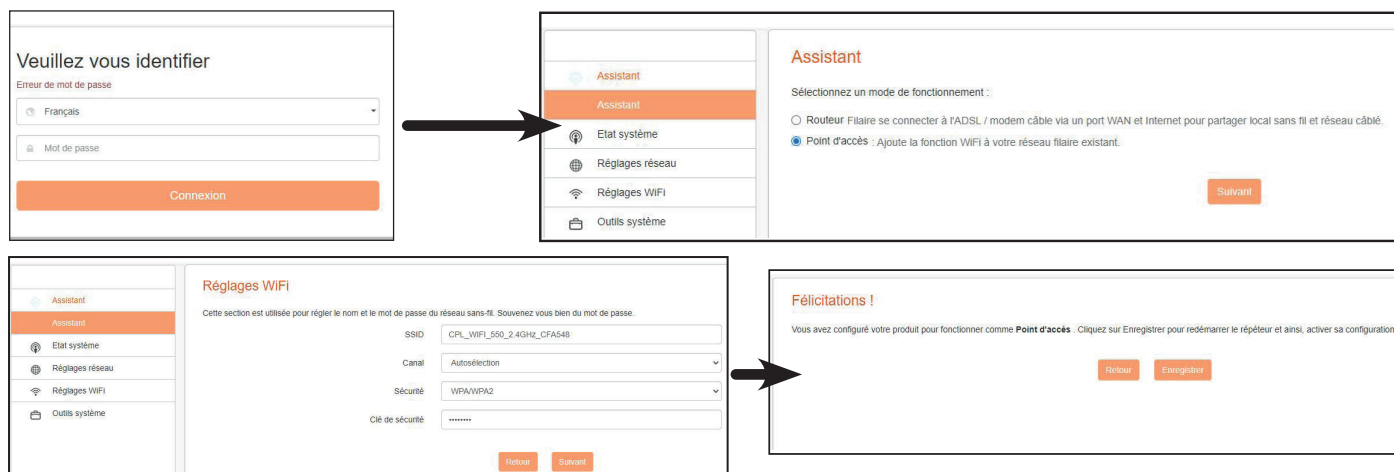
Veuillez vous identifier
Erreur de mot de passe
Français
Mot de passe
Connexion

Assistant
Assistant
Etat système
Réglages réseau
Réglages WiFi
Outils système

Assistant
Sélectionnez un mode de fonctionnement :
Routeur Filaire se connecter à l'ADSL / modem câble via un port WAN et Internet pour partager local sans fil et réseau câblé.
Point d'accès : Ajoute la fonction WiFi à votre réseau filaire existant.
Suivant

Assistant
Assistant
Etat système
Réglages réseau
Réglages WiFi
Outils système

Réglages WiFi
Cette section est utilisée pour régler le nom et le mot de passe du réseau sans-fil. Souvenez vous bien du mot de passe.
SSID CPL_WIFI_550_2.4GHz_CFA548
Canal Autosélection
Sécurité WPA/WPA2
Clé de sécurité ••••••••
Retour Suivant

Félicitations !
Vous avez configuré votre produit pour fonctionner comme Point d'accès . Cliquez sur Enregistrer pour redémarrer le répéteur et ainsi, activer sa configuration
Retour Enregistrer